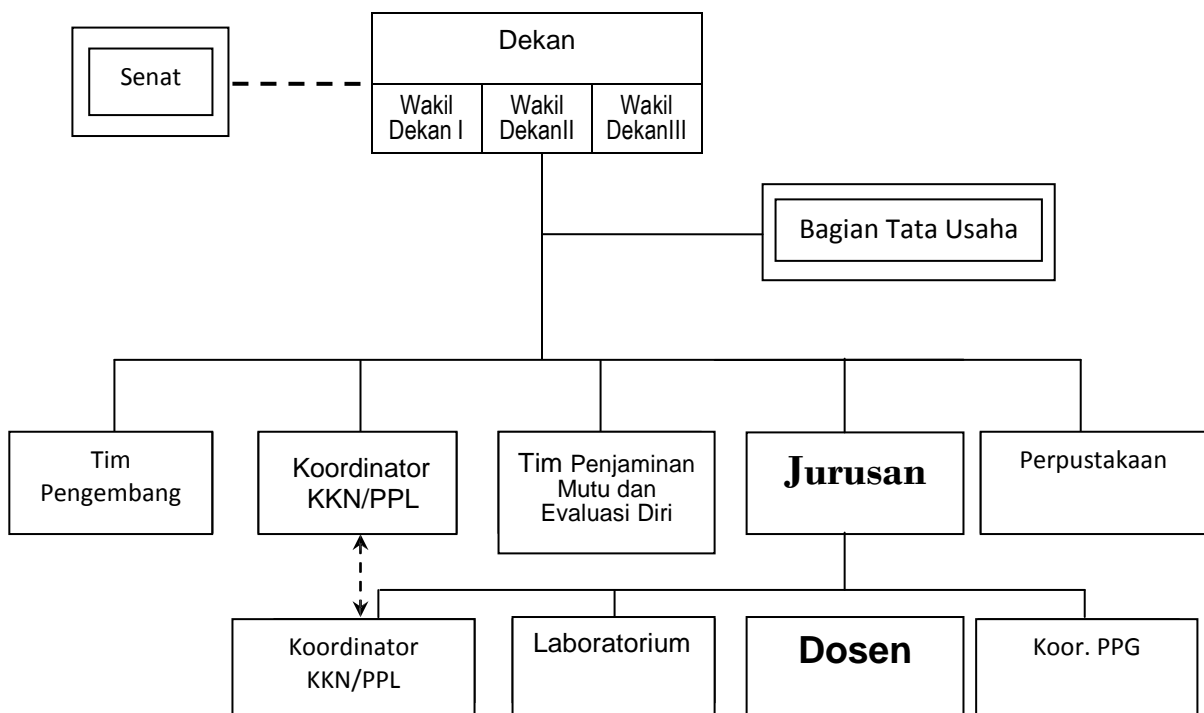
Dekan

Wakil Dekan I

Wakil DekanII

Wakil DekanIII

Senat

Bagian Tata Usaha

Tim Pengembang

Koordinator KKN/PPL

Tim Penjaminan Mutu dan Evaluasi Diri

Jurusan

Perpustakaan

Koordinator KKN/PPL

Laboratorium

Dosen

Koor. PPG